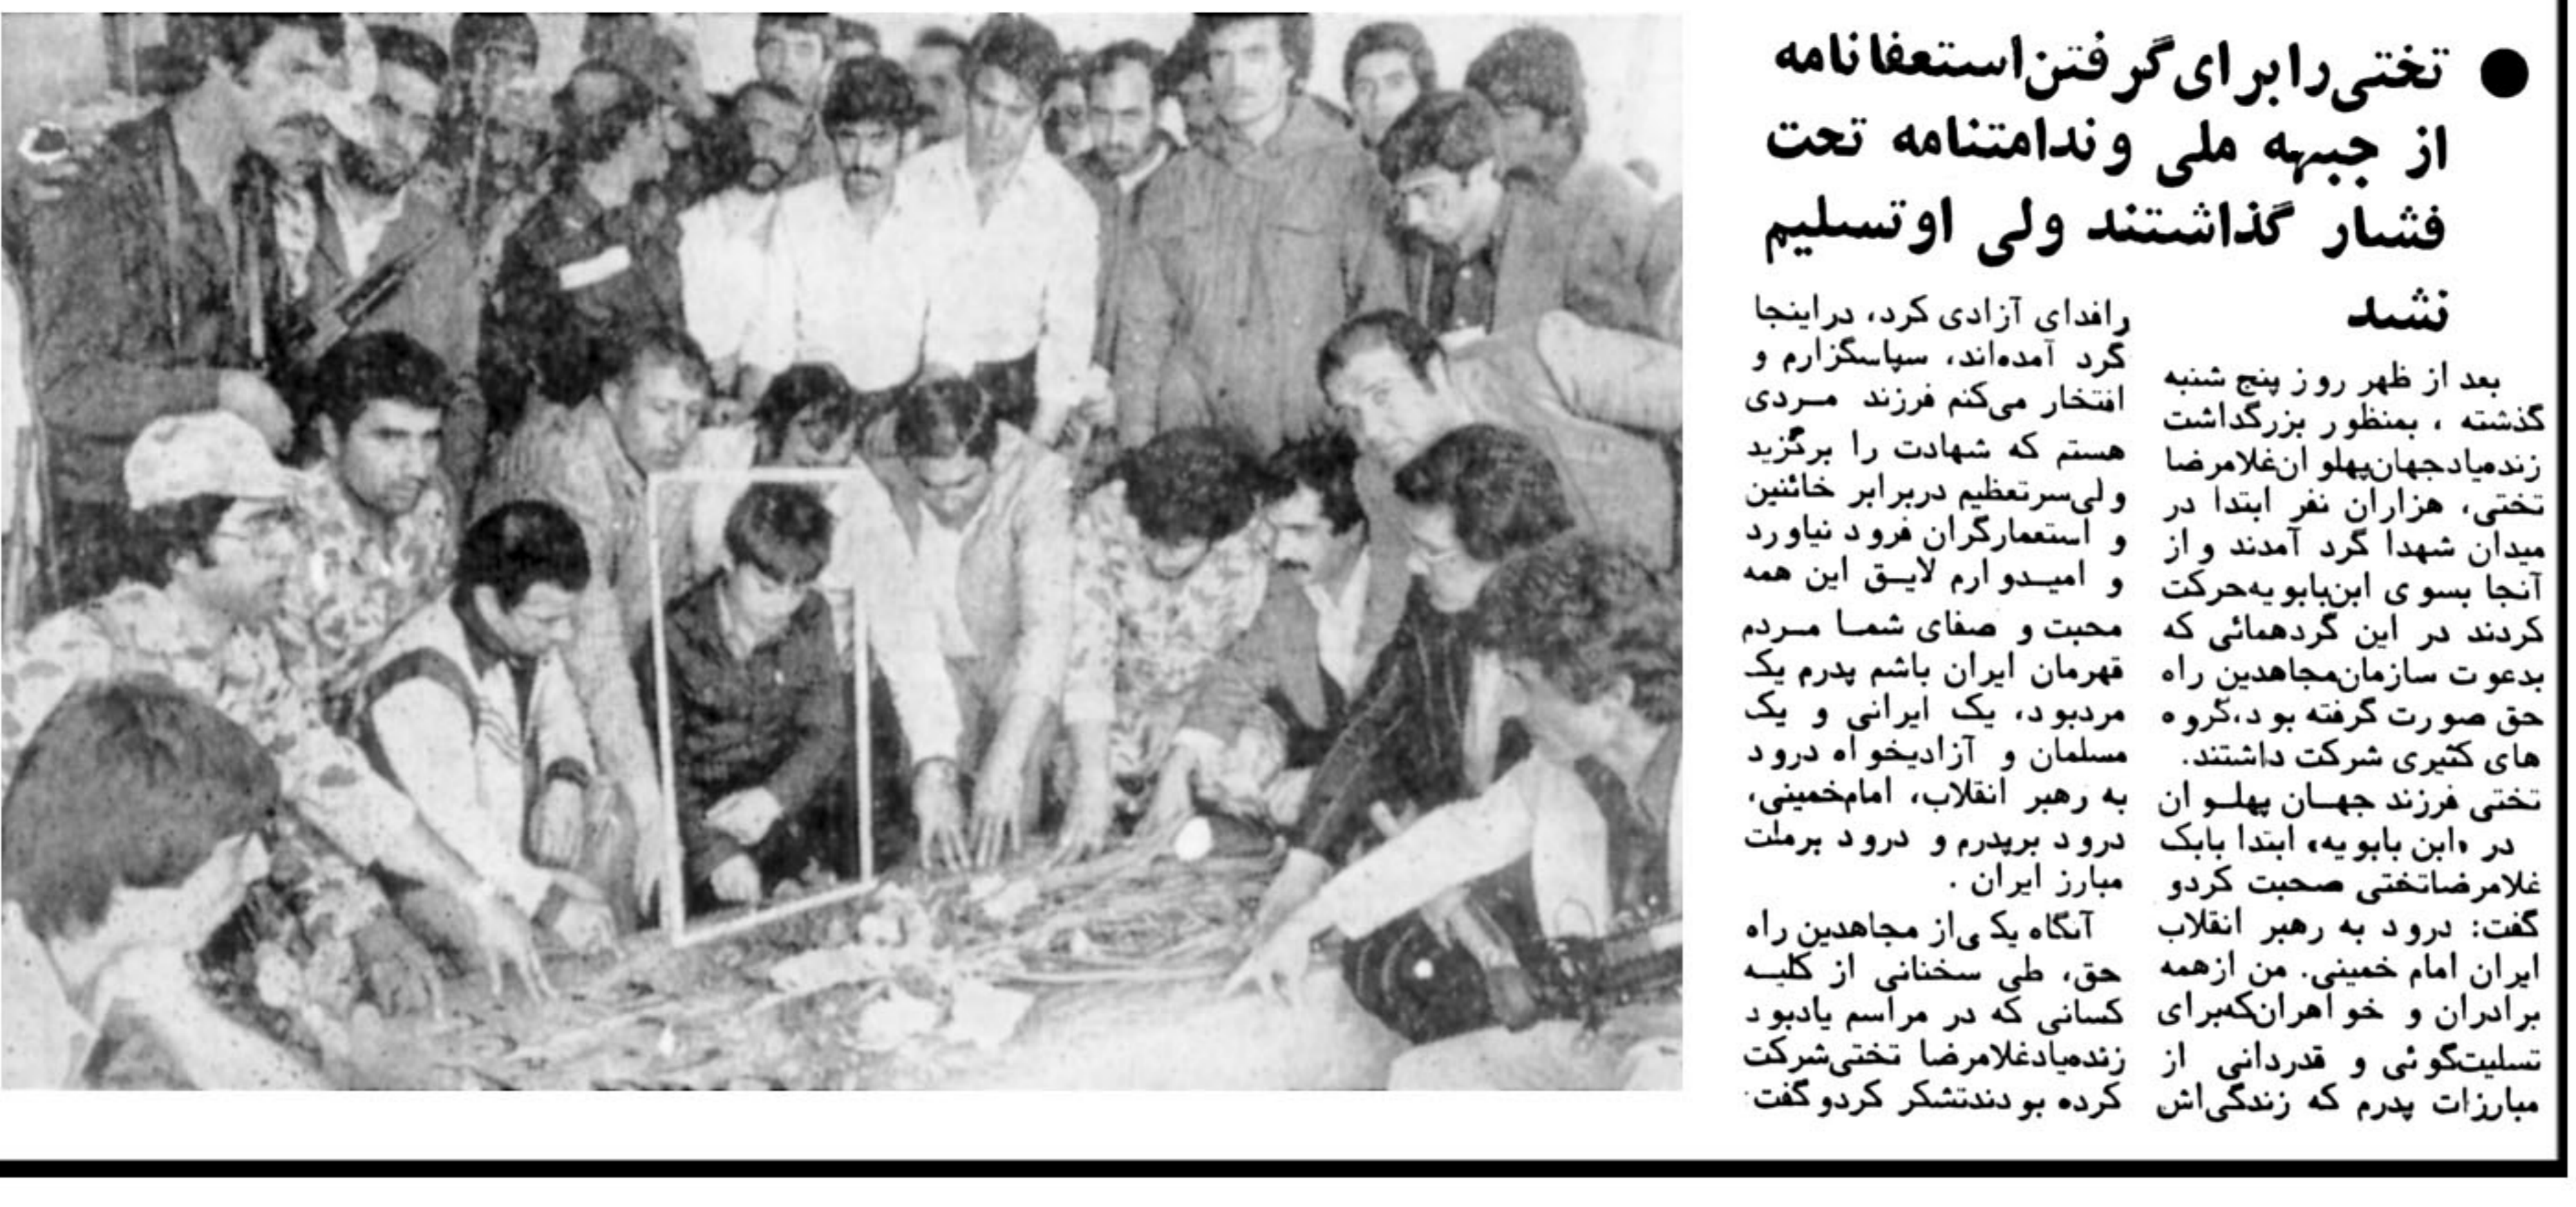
● تختی‌را برای گرفتن استعفانامه از جبهه ملی و ندامتنامه تحت فشار گذاشتند ولی او تسلیم نشد

بعد از ظهر روز پنج شنبه گذشته ، بمنظور بزرگداشت زندمیاد جهان‌پهلوان غلامرضا تختی، هزاران نفر ابتدا در میدان شهدا گرد آمدند و از آنجا بسوی ابن‌بابویه حرکت کردند در این گردهمائی که بدعوت سازمان مجاهدین راه حق صورت گرفته بود، گروه های کثیری شرکت داشتند.
تختی فرزند جهان پهلوان در «ابن بابویه» ابتدا بابک غلامرضا تختی صحبت کرد و گفت: درود به رهبر انقلاب ایران امام خمینی. من ازهمه برادران و خواهران که برای تسلیت‌گوئی و قدردانی از مبارزات پدرم که زندگی‌اش

رافدای آزادی کرد، دراینجا گرد آمده‌اند، سپاسگزارم و افتخار می‌کنم فرزند مردی هستم که شهادت را برگزید ولی‌سرتعظیم دربرابر خائنین و استعمارگران فرود نیاورد و امیدوارم لایق این همه محبت و صفای شما مردم قهرمان ایران باشم پدرم یک مردبود، یک ایرانی و یک مسلمان و آزادیخواه درود به رهبر انقلاب، امام‌خمینی، درود برپدرم و درود برملت مبارز ایران .
آنگاه یکی از مجاهدین راه حق، طی سخنانی از کلیه کسانی که در مراسم یادبود زندمیاد غلامرضا تختی‌شرکت کرده بودند تشکر کرد و گفت: